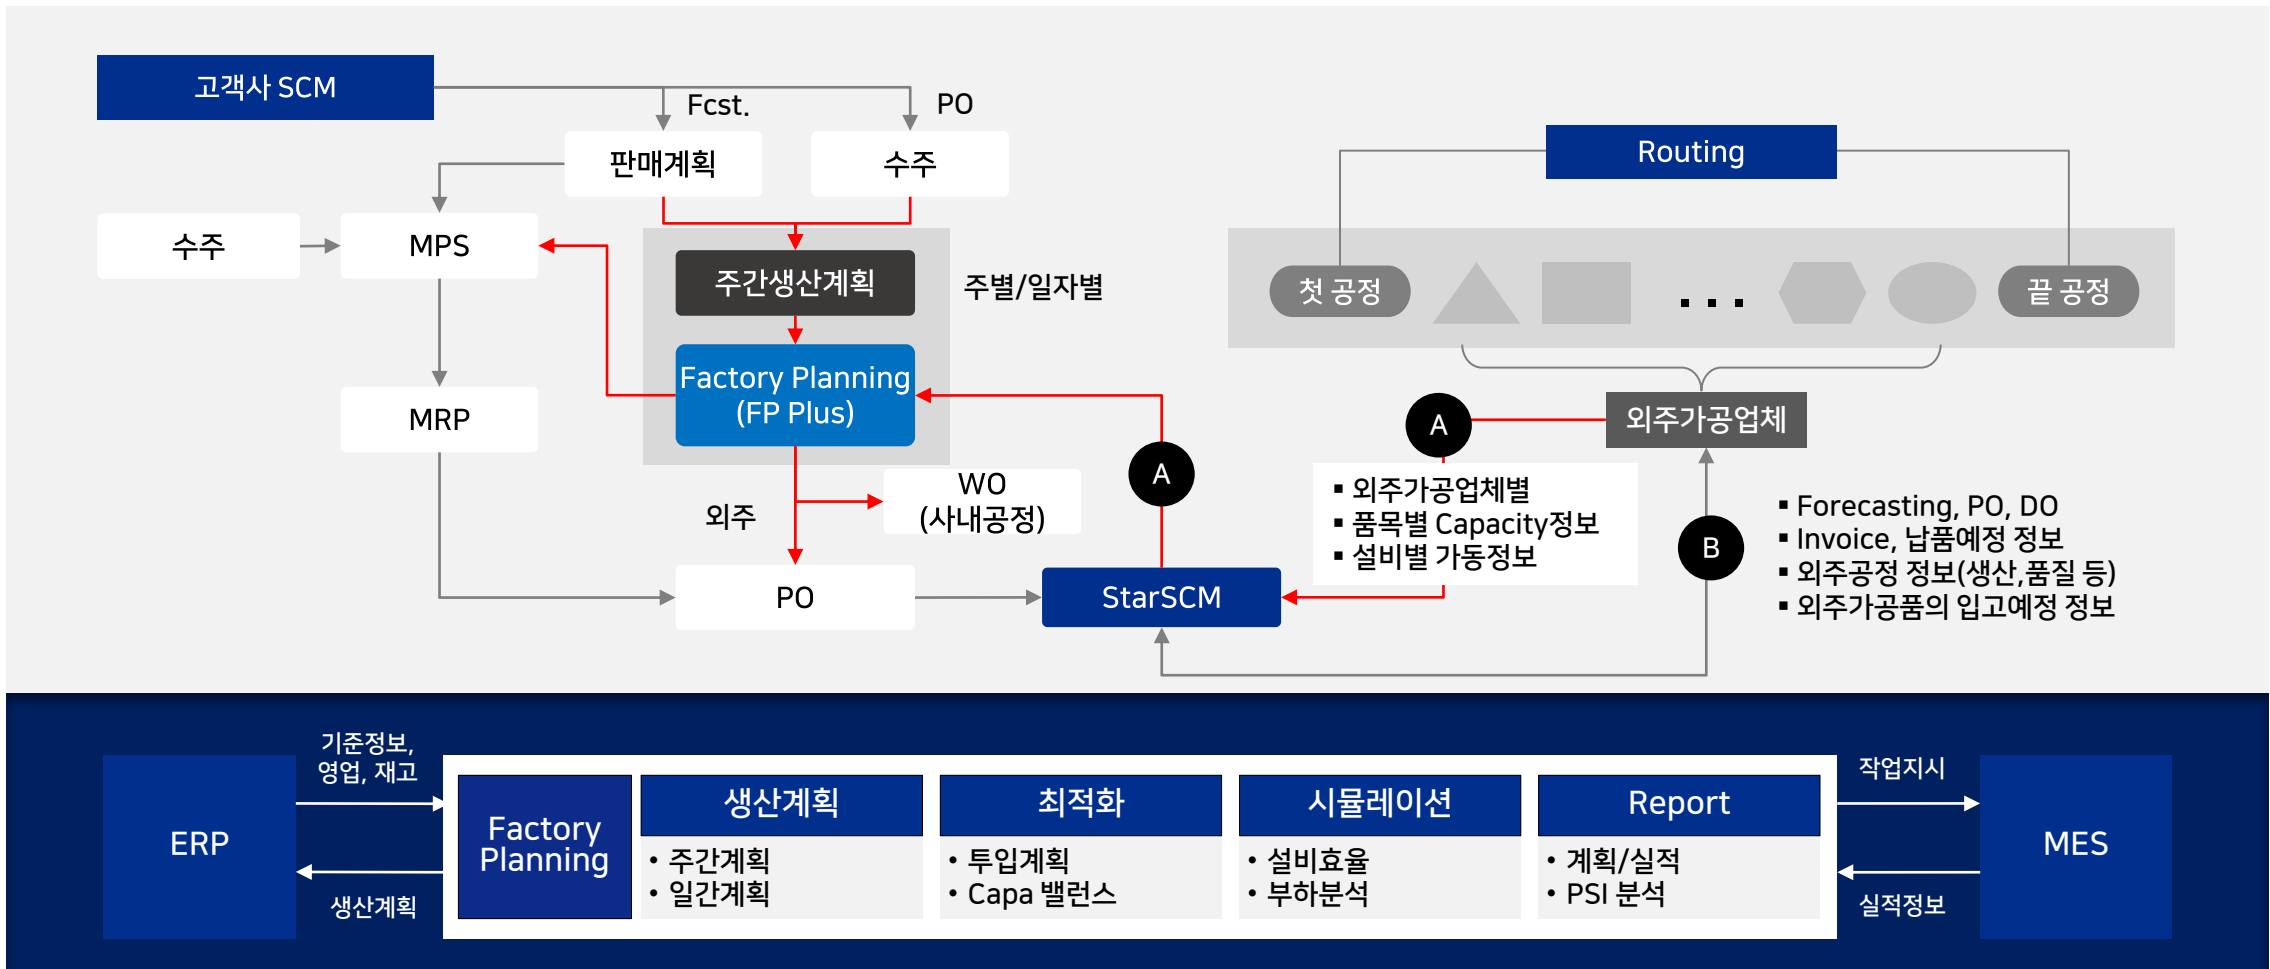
고객사 SCM

Fcst.

PO

판매계획

수주

Routing

수주

MPS

주간생산계획

주별/일자별

첫 공정

...

끝 공정

Factory Planning (FP Plus)

MRP

외주가공업체

A

A

WO (사내공정)

외주

▪ 외주가공업체별
▪ 품목별 Capacity정보
▪ 설비별 가동정보

B

▪ Forecasting, PO, DO
▪ Invoice, 납품예정 정보
▪ 외주공정 정보(생산,품질 등)
▪ 외주가공품의 입고예정 정보

PO

StarSCM

ERP

기준정보, 영업, 재고

생산계획

Factory Planning

생산계획
• 주간계획
• 일간계획

최적화
• 투입계획
• Capa 밸런스

시뮬레이션
• 설비효율
• 부하분석

Report
• 계획/실적
• PSI 분석

작업지시

실적정보

MES